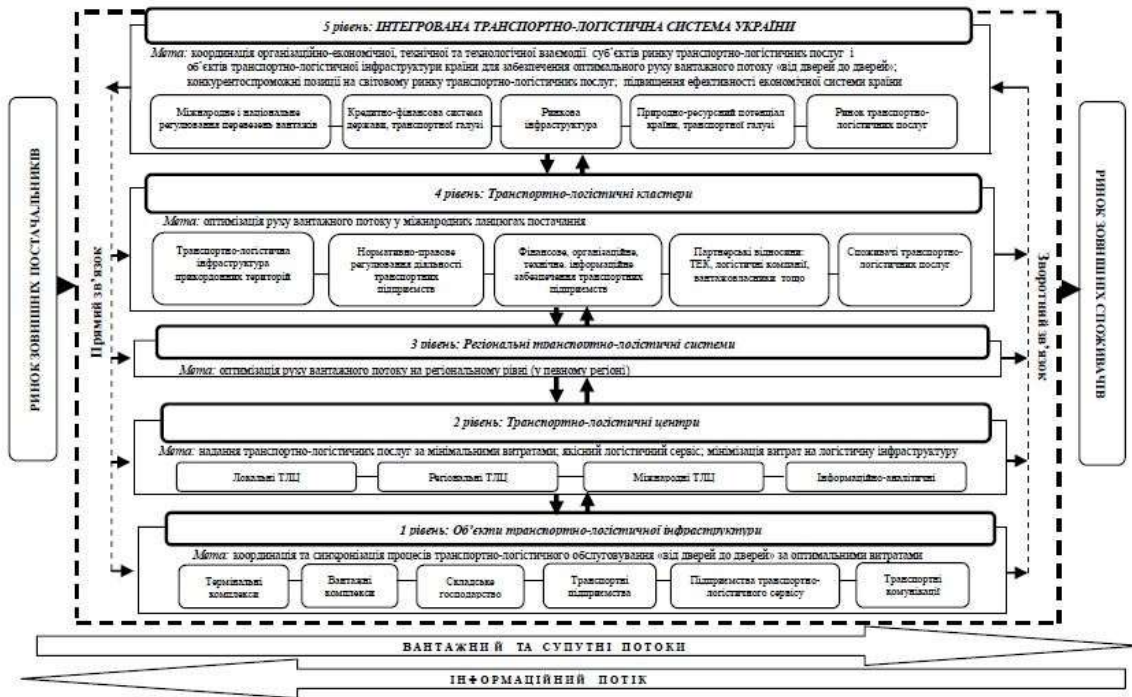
РИНОК ЗОВНІШНІХ ПОСТАЧАЛЬНИКІВ

Прямий зв'язок

5 рівень: ІНТЕГРОВАНА ТРАНСПОРТНО-ЛОГІСТИЧНА СИСТЕМА УКРАЇНИ

Мета: координація організаційно-економічної, технічної та технологічної взаємодії суб'єктів ринку транспортно-логістичних послуг і об'єктів транспортно-логістичної інфраструктури країни для забезпечення оптимального руху вантажного потоку «від дверей до дверей»; конкурентоспроможні позиції на світовому ринку транспортно-логістичних послуг; підвищення ефективності економічної системи країни

Міжнародне і національне регулювання перевезень вантажів

Кредитно-фінансова система держави, транспортної галузі

Ринкова інфраструктура

Природно-ресурсний потенціал країни, транспортної галузі

Ринок транспортно-логістичних послуг

4 рівень: Транспортно-логістичні кластери

Мета: оптимізація руху вантажного потоку у міжнародних ланцюгах постачання

Транспортно-логістична інфраструктура прикордонних територій

Нормативно-правове регулювання діяльності транспортних підприємств

Фінансове, організаційне, технічне, інформаційне забезпечення транспортних підприємств

Партнерські відносини: ТЕК, логістичні компанії, вантажовласники тощо

Споживачі транспортно-логістичних послуг

3 рівень: Регіональні транспортно-логістичні системи

Мета: оптимізація руху вантажного потоку на регіональному рівні (у певному регіоні)

2 рівень: Транспортно-логістичні центри

Мета: надання транспортно-логістичних послуг за мінімальними витратами; якісний логістичний сервіс; мінімізація витрат на логістичну інфраструктуру

Локальні ТЛЦ

Регіональні ТЛЦ

Міжнародні ТЛЦ

Інформаційно-аналітичні

1 рівень: Об'єкти транспортно-логістичної інфраструктури

Мета: координація та синхронізація процесів транспортно-логістичного обслуговування «від дверей до дверей» за оптимальними витратами

Термінальні комплекси

Вантажні комплекси

Складське господарство

Транспортні підприємства

Підприємства транспортно-логістичного сервісу

Транспортні комунікації

Зворотній зв'язок

РИНОК ЗОВНІШНІХ СПОЖИВАЧІВ

ВАНТАЖНИЙ ТА СУПУТНІ ПОТОКИ

ІНФОРМАЦІЙНИЙ ПОТІК